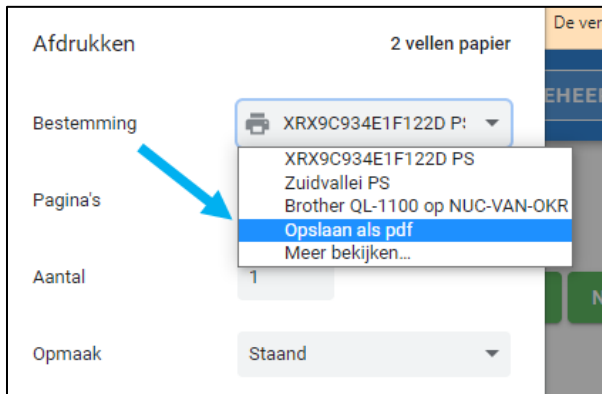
Afdrukken

2 vellen papier

De ver

EHEE

Bestemming

XRX9C934E1F122D P:

XRX9C934E1F122D PS
Zuidvallei PS
Brother QL-1100 op NUC-VAN-OKR
Opslaan als pdf
Meer bekijken...

Pagina's

Aantal

1

N

Opmaak

Staand